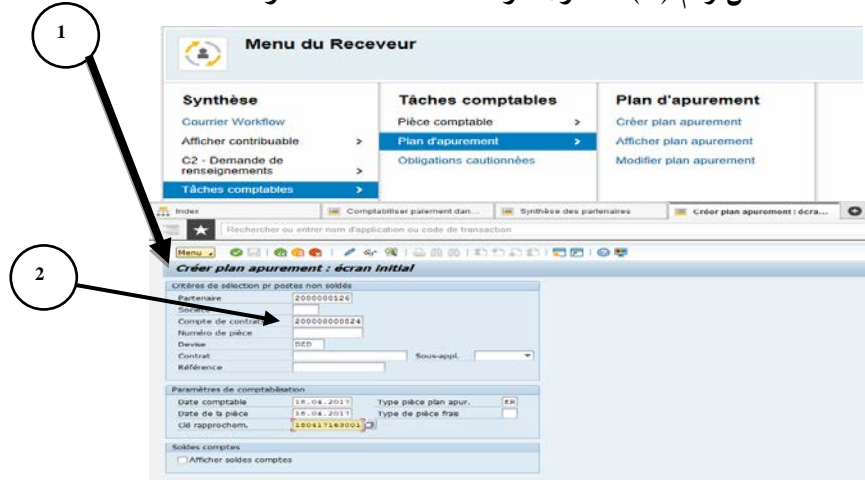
1

Menu du Receveur

Synthèse
Courrier Workflow
Afficher contribuable >
C2 - Demande de renseignements >
Tâches comptables >

Tâches comptables
Pièce comptable >
Plan d'apurement >
Obligations cautionnées

Plan d'apurement
Créer plan apurement
Afficher plan apurement
Modifier plan apurement

Index | Comptabiliser paiement dan... | Synthèse des partenaires | Créer plan apurement : écra...

Rechercher ou entrer nom d'application ou code de transaction

Menu

2

Créer plan apurement : écran initial

Critères de sélection pr postes non soldés
Partenaire 2000000126
Société
Compte de contrat 200000000024
Numéro de pièce
Devise DZD
Contrat
Sous-appl.
Référence

Paramètres de comptabilisation
Date comptable 18.04.2017
Type pièce plan apur. ER
Date de la pièce 18.04.2017
Type de pièce frais
Clé rapprochem. 180417163001

Soldes comptes
Afficher soldes comptes